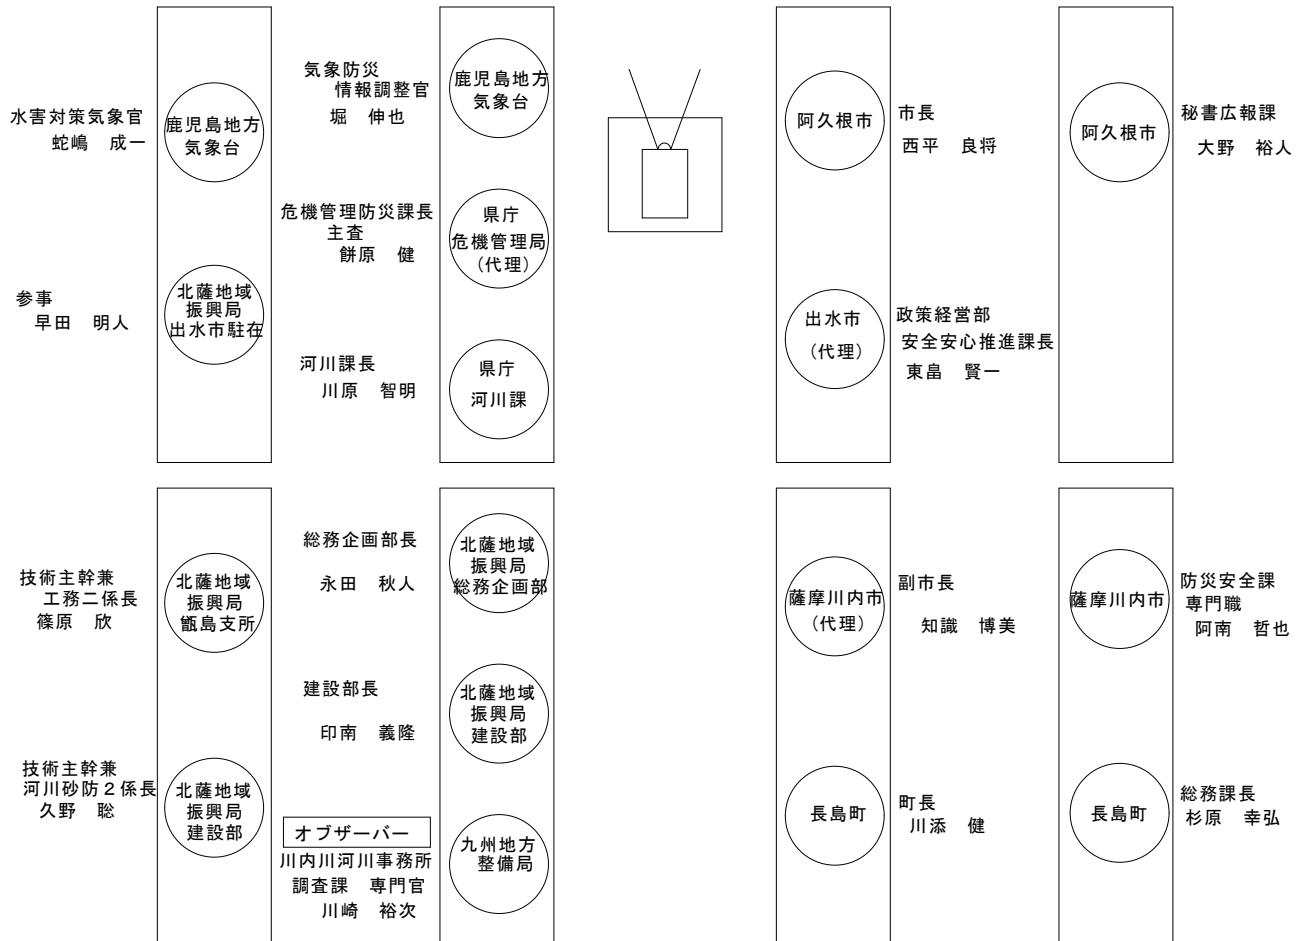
水害対策気象官
蛇嶋　成一

鹿児島地方
気象台

参事
早田　明人

北薩地域
振興局
出水市駐在

気象防災
情報調整官
堀　伸也

危機管理防災課長
主査
餅原　健

河川課長
川原　智明

鹿児島地方
気象台

県庁
危機管理局
（代理）

県庁
河川課

阿久根市

市長
西平　良将

出水市
（代理）

政策経営部
安全安心推進課長
東畠　賢一

阿久根市

秘書広報課
大野　裕人

技術主幹兼
工務二係長
篠原　欣

北薩地域
振興局
甑島支所

技術主幹兼
河川砂防２係長
久野　聡

北薩地域
振興局
建設部

総務企画部長
永田　秋人

建設部長
印南　義隆

オブザーバー
川内川河川事務所
調査課　専門官
川崎　裕次

北薩地域
振興局
総務企画部

北薩地域
振興局
建設部

九州地方
整備局

薩摩川内市
（代理）

副市長
知識　博美

長島町

町長
川添　健

薩摩川内市

防災安全課
専門職
阿南　哲也

長島町

総務課長
杉原　幸弘